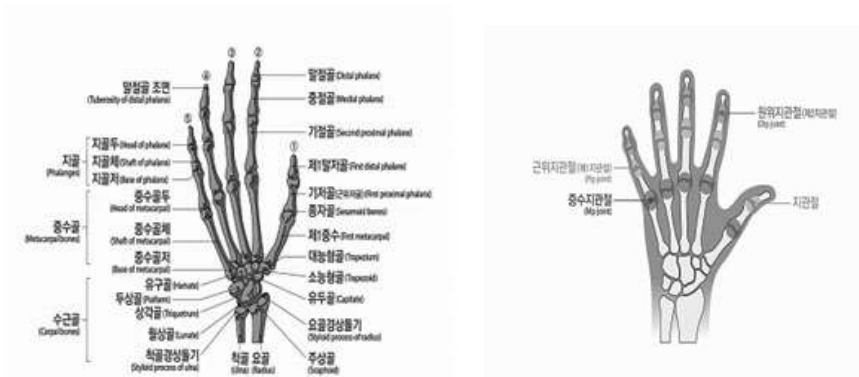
③ ②
④
말절골 조면 (Tuberosity of distal phalanx)
⑤
말절골 (Distal phalanx)
중절골 (Medial phalanx)
기절골 (Second proximal phalanx)
①
지골 (Phalanges)
지골두 (Head of phalanx)
지골체 (Shaft of phalanx)
지골저 (Base of phalanx)
제1말지골 (First distal phalanx)
기저골 (First proximal phalanx)
종자골 (Sesamoid bones)
중수골 (Metacarpal bones)
중수골두 (Head of metacarpal)
중수골체 (Shaft of metacarpal)
중수골저 (Base of metacarpal)
제1중수 (First metacarpal)
대능형골 (Trapezium)
소능형골 (Trapezoid)
유두골 (Capitate)
수근골 (Carpal bones)
유구골 (Hamate)
두상골 (Pisiform)
삼각골 (Triquetrum)
월상골 (Lunate)
척골경상돌기 (Styloid process of ulna)
척골 (Ulna)
요골 (Radius)
요골경상돌기 (Styloid process of radius)
주상골 (Scaphoid)

원위지관절 (제1관절) (Dip joint)
근위지관절 (제2관절) (Pip joint)
중수지관절 (Mp joint)
지관절